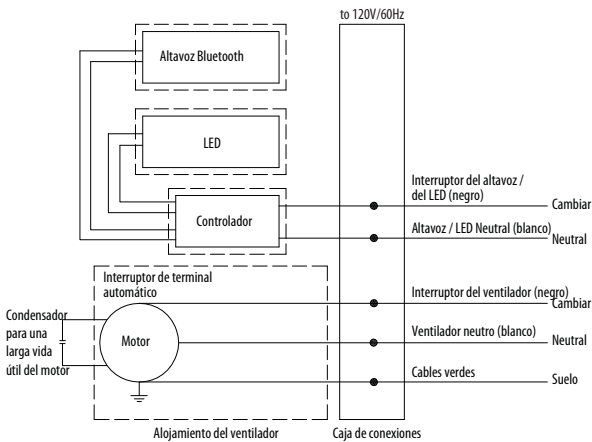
to 120V/60Hz

Altavoz Bluetooth

LED

Controlador

Interruptor del altavoz / del LED (negro)

Cambiar

Altavoz / LED Neutral (blanco)

Neutral

Interruptor de terminal automático

Condensador para una larga vida útil del motor

Motor

Interruptor del ventilador (negro)

Cambiar

Ventilador neutro (blanco)

Neutral

Cables verdes

Suelo

Alojamiento del ventilador

Caja de conexiones